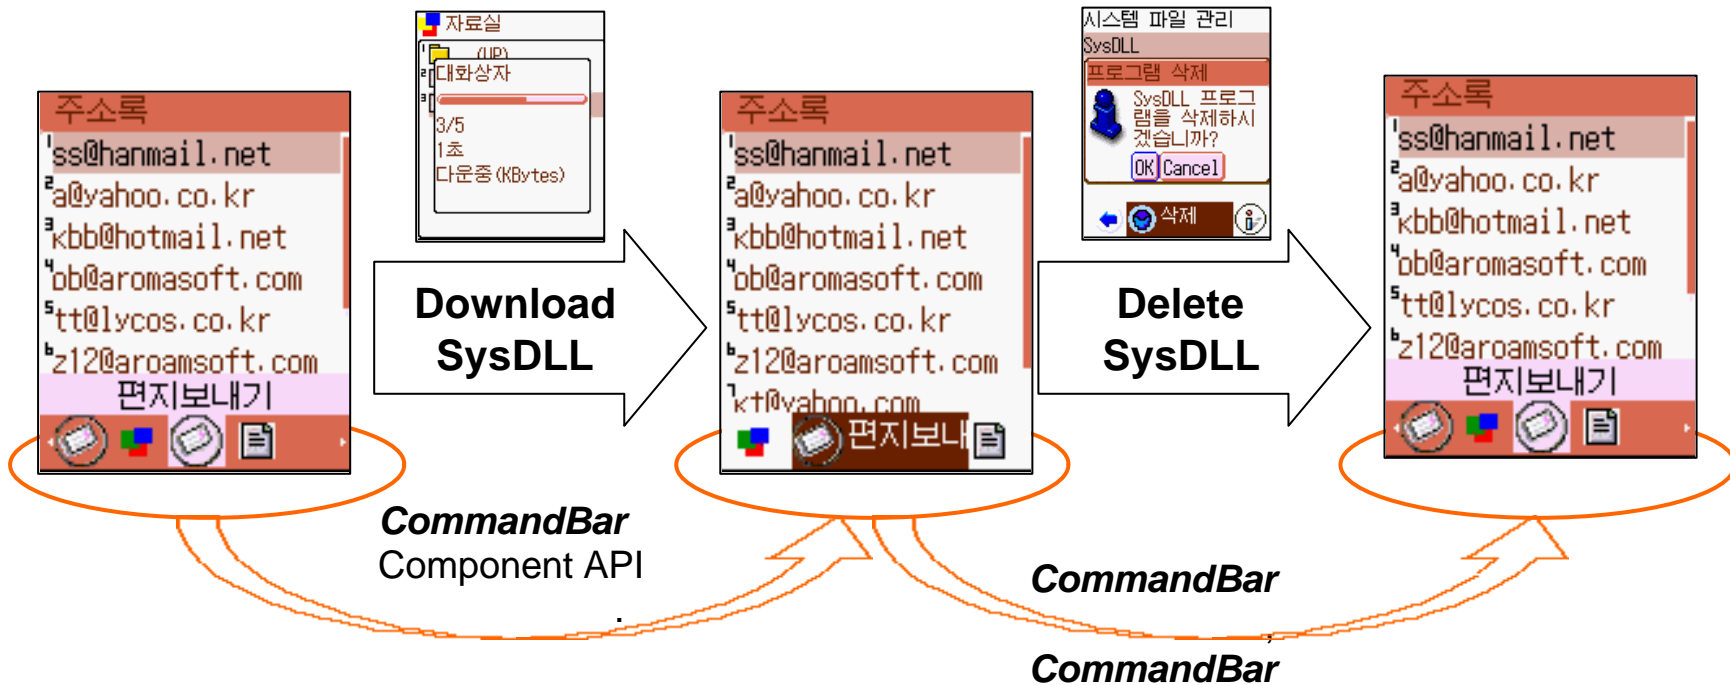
주소록
1ss@hanmail.net
2a@yahoo.co.kr
3kbb@hotmail.net
4ob@aromasoft.com
5tt@lycos.co.kr
6z12@aroamsoft.com
편지보내기

자료실
(UP)
대화상자
3/5
1초
다운중(KBytes)

Download SysDLL

주소록
1ss@hanmail.net
2a@yahoo.co.kr
3kbb@hotmail.net
4ob@aromasoft.com
5tt@lycos.co.kr
6z12@aroamsoft.com
7kt@yahoo.com
편지보내

시스템 파일 관리
SysDLL
프로그램 삭제
SysDLL 프로그램을 삭제하시겠습니까?
OK Cancel
삭제

Delete SysDLL

주소록
1ss@hanmail.net
2a@yahoo.co.kr
3kbb@hotmail.net
4ob@aromasoft.com
5tt@lycos.co.kr
6z12@aroamsoft.com
편지보내기

CommandBar
Component API
.

CommandBar
,
CommandBar